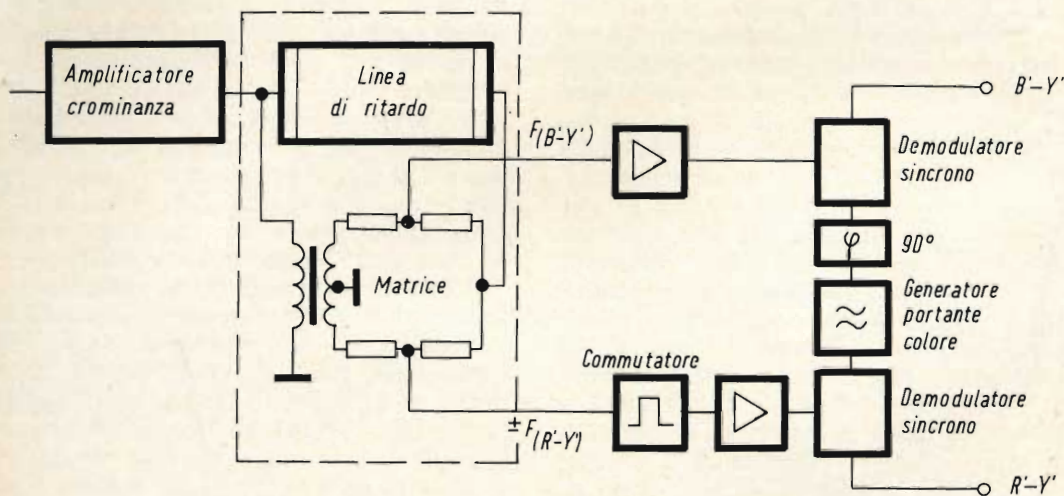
Amplificatore crominanza

Linea di ritardo

$F_{(B'-Y')}$

Matrice

$\pm F_{(R'-Y')}$

Commutatore

Demodulatore sincrono

$\varphi$

90°

Generatore portante colore

Demodulatore sincrono

B'–Y'

R'–Y'